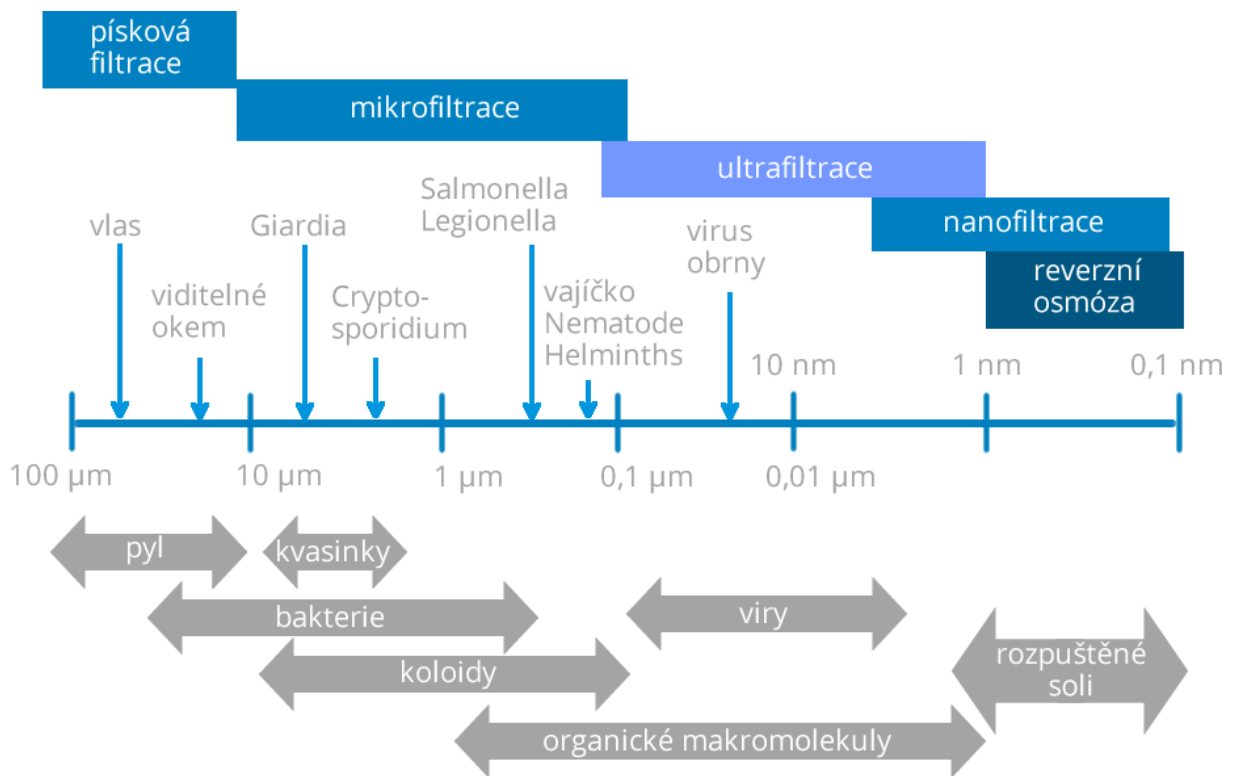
písková filtrace

mikrofiltrace

ultrafiltrace

nanofiltrace

reverzní osmóza

vlas

viditelné okem

Giardia

Crypto-sporidium

Salmonella Legionella

vajíčko Nematode Helminths

virus obrny

10 nm

1 nm

0,1 nm

100 µm

10 µm

1 µm

0,1 µm

0,01 µm

pyl

kvasinky

bakterie

koloidy

viry

rozpuštěné soli

organické makromolekuly